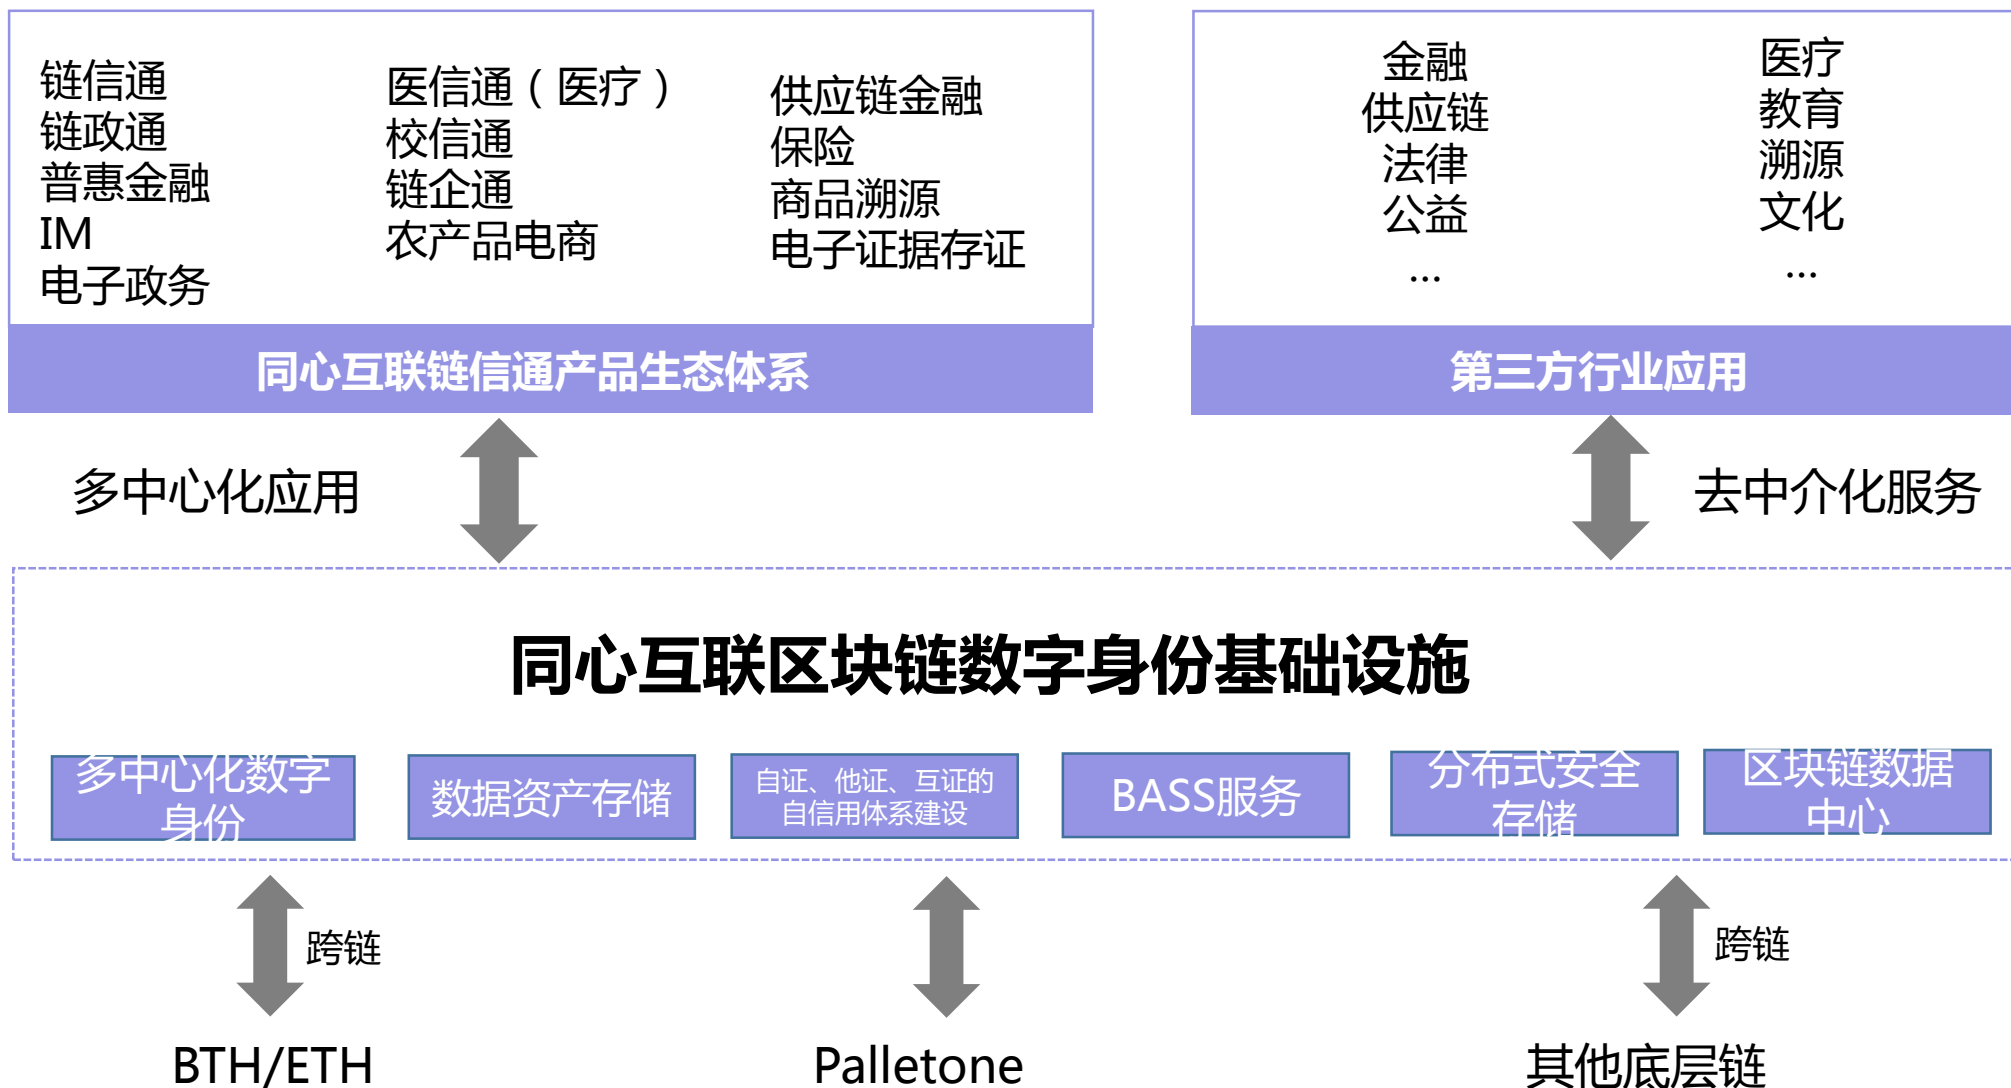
链信通
链政通
普惠金融
IM
电子政务

医信通（医疗）
校信通
链企通
农产品电商

供应链金融
保险
商品溯源
电子证据存证

同心互联链信通产品生态体系

金融
供应链
法律
公益
…

医疗
教育
溯源
文化
…

第三方行业应用

多中心化应用

去中介化服务

同心互联区块链数字身份基础设施

多中心化数字身份

数据资产存储

自证、他证、互证的自信用体系建设

BASS服务

分布式安全存储

区块链数据中心

跨链

跨链

BTH/ETH

Palletone

其他底层链